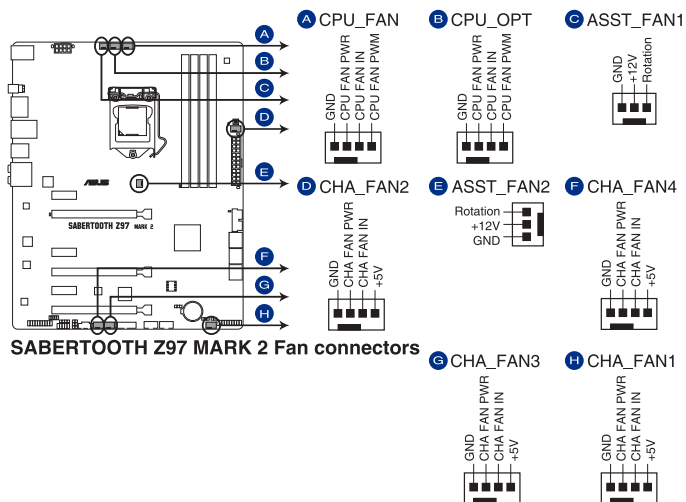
A
B
C
D
E
F
G
H

ASUS
SABERTOOTH Z97 MARK 2

SABERTOOTH Z97 MARK 2 Fan connectors

A CPU_FAN
GND
CPU FAN PWR
CPU FAN IN
CPU FAN PWM

B CPU_OPT
GND
CPU FAN PWR
CPU FAN IN
CPU FAN PWM

C ASST_FAN1
GND
+12V
Rotation

D CHA_FAN2
GND
CHA FAN PWR
CHA FAN IN
+5V

E ASST_FAN2
Rotation
+12V
GND

F CHA_FAN4
GND
CHA FAN PWR
CHA FAN IN
+5V

G CHA_FAN3
GND
CHA FAN PWR
CHA FAN IN
+5V

H CHA_FAN1
GND
CHA FAN PWR
CHA FAN IN
+5V